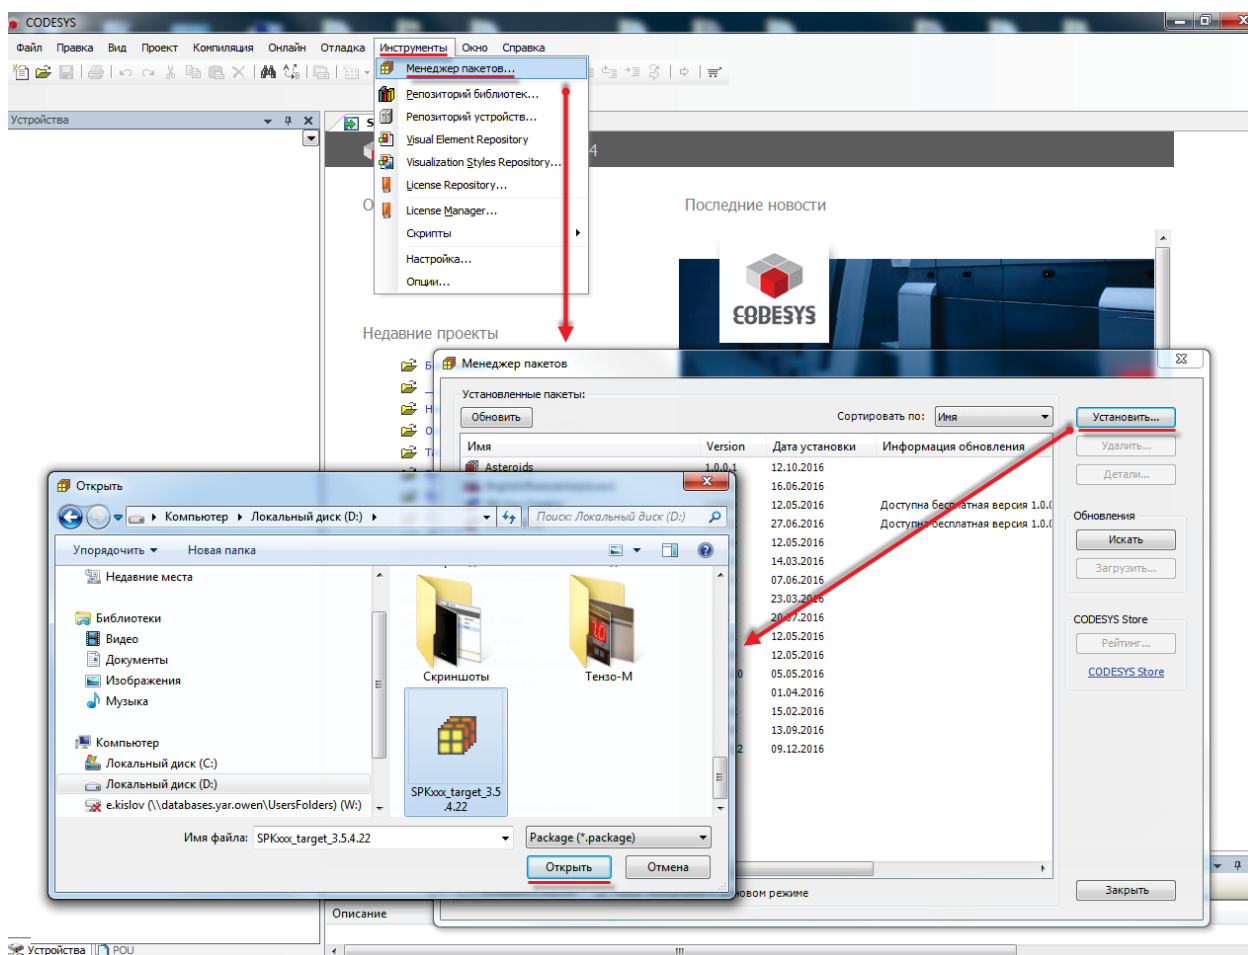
CODESYS

Файл Правка Вид Проект Компиляция Онлайн Отладка Инструменты Окно Справка

Менеджер пакетов...
Репозиторий библиотек...
Репозиторий устройств...
Visual Element Repository
Visualization Styles Repository...
License Repository...
License Manager...
Скрипты
Настройка...
Опции...

Устройства

Последние новости

Недавние проекты

Менеджер пакетов
Установленные пакеты:
Обновить
Сортировать по: Имя
Установить...
Удалить...
Детали...

| Имя | Version | Дата установки | Информация обновления |
|---|---|---|---|
| Asteroids | 1.0.0.1 | 12.10.2016 | |
| | | 16.06.2016 | |
| | | 12.05.2016 | Доступна бесплатная версия 1.0.0 |
| | | 27.06.2016 | Доступна бесплатная версия 1.0.0 |
| | | 12.05.2016 | |
| | | 14.03.2016 | |
| | | 07.06.2016 | |
| | | 23.03.2016 | |
| | | 20.07.2016 | |
| | | 12.05.2016 | |
| | | 12.05.2016 | |
| | | 05.05.2016 | |
| | | 01.04.2016 | |
| | | 15.02.2016 | |
| | | 13.09.2016 | |
| | | 09.12.2016 | |

Обновления
Искать
Загрузить...
CODESYS Store
Рейтинг...
CODESYS Store
Закрыть
...овом режиме

Открыть
Компьютер ▸ Локальный диск (D:) ▸
Поиск: Локальный диск (D:)
Упорядочить ▾ Новая папка
Недавние места
Библиотеки
Видео
Документы
Изображения
Музыка
Компьютер
Локальный диск (C:)
Локальный диск (D:)
e.kislov (\\databases.yar.owen\UsersFolders) (W:)
Скриншоты
Тензо-М
SPKxxx_target_3.5.4.22
Имя файла: SPKxxx_target_3.5.4.22
Package (*.package)
Открыть
Отмена

Описание
Устройства POU